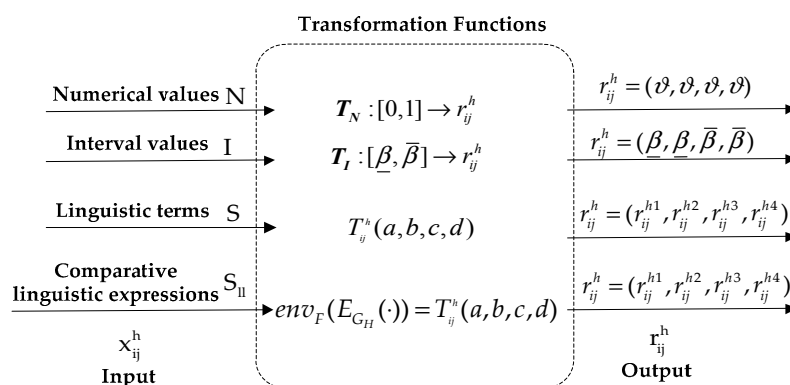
Transformation Functions

Numerical values N
$\boldsymbol{T_N} : [0,1] \rightarrow r_{ij}^h$
$r_{ij}^h = (\vartheta, \vartheta, \vartheta, \vartheta)$

Interval values I
$\boldsymbol{T_I} : [\underline{\beta}, \overline{\beta}] \rightarrow r_{ij}^h$
$r_{ij}^h = (\underline{\beta}, \underline{\beta}, \overline{\beta}, \overline{\beta})$

Linguistic terms S
$T_{ij}^h(a,b,c,d)$
$r_{ij}^h = (r_{ij}^{h1}, r_{ij}^{h2}, r_{ij}^{h3}, r_{ij}^{h4})$

Comparative linguistic expressions $S_{ll}$
$env_F(E_{G_H}(\cdot)) = T_{ij}^h(a,b,c,d)$
$r_{ij}^h = (r_{ij}^{h1}, r_{ij}^{h2}, r_{ij}^{h3}, r_{ij}^{h4})$

$x_{ij}^h$
Input

$r_{ij}^h$
Output